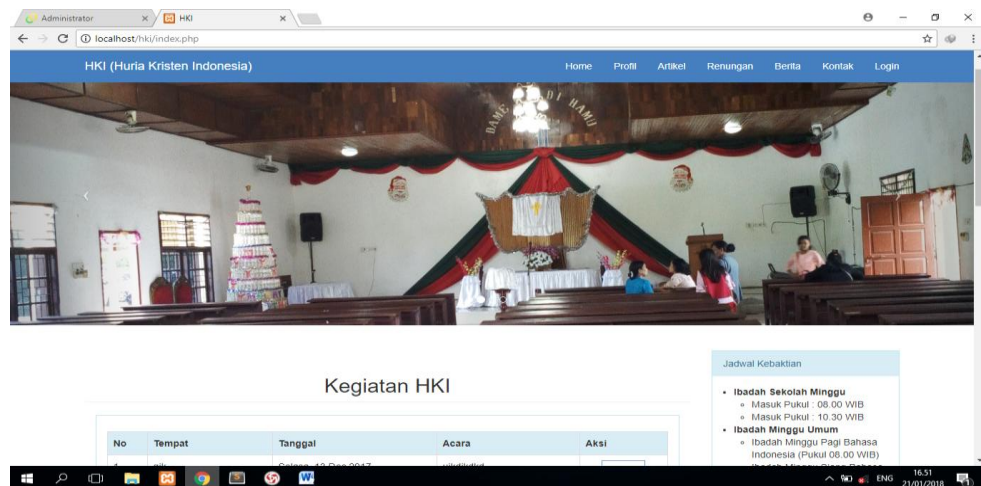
Administrator
HKI
localhost/hki/index.php

HKI (Huria Kristen Indonesia)
Home Profil Artikel Renungan Berita Kontak Login

BAME DI HAMU

Kegiatan HKI

| No | Tempat | Tanggal | Acara | Aksi |
|---|---|---|---|---|
| 1 | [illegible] | Selasa, 12 Des 2017 | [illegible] | |

Jadwal Kebaktian
• Ibadah Sekolah Minggu
 ◦ Masuk Pukul : 08.00 WIB
 ◦ Masuk Pukul : 10.30 WIB
• Ibadah Minggu Umum
 ◦ Ibadah Minggu Pagi Bahasa Indonesia (Pukul 08.00 WIB)
 ◦ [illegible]

ENG 16.51 21/01/2018